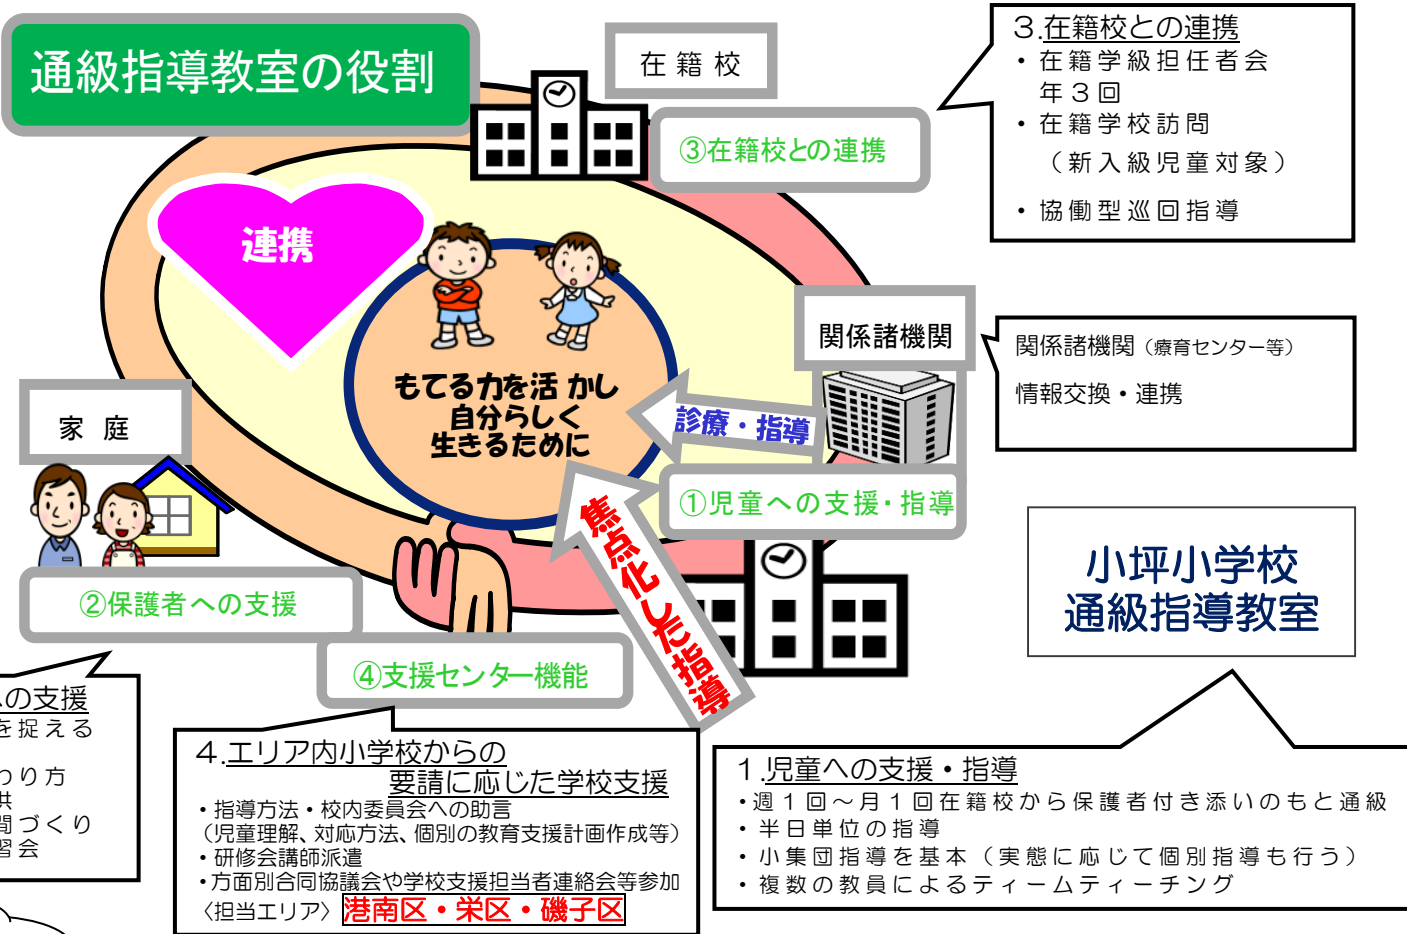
通級指導教室の役割

在籍校

③在籍校との連携

3.在籍校との連携
・在籍学級担任者会
年３回
・在籍学校訪問
（新入級児童対象）
・協働型巡回指導

連携

もてる力を活かし
自分らしく
生きるために

関係諸機関

関係諸機関（療育センター等）
情報交換・連携

診療・指導

①児童への支援・指導

家庭

焦点化した指導

小坪小学校
通級指導教室

②保護者への支援

④支援センター機能

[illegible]の支援
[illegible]を捉える
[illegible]わり方
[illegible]共
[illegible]間づくり
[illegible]習会

4.エリア内小学校からの
要請に応じた学校支援
・指導方法・校内委員会への助言
（児童理解、対応方法、個別の教育支援計画作成等）
・研修会講師派遣
・方面別合同協議会や学校支援担当者連絡会等参加
〈担当エリア〉港南区・栄区・磯子区

1.児童への支援・指導
・週１回～月１回在籍校から保護者付き添いのもと通級
・半日単位の指導
・小集団指導を基本（実態に応じて個別指導も行う）
・複数の教員によるティームティーチング